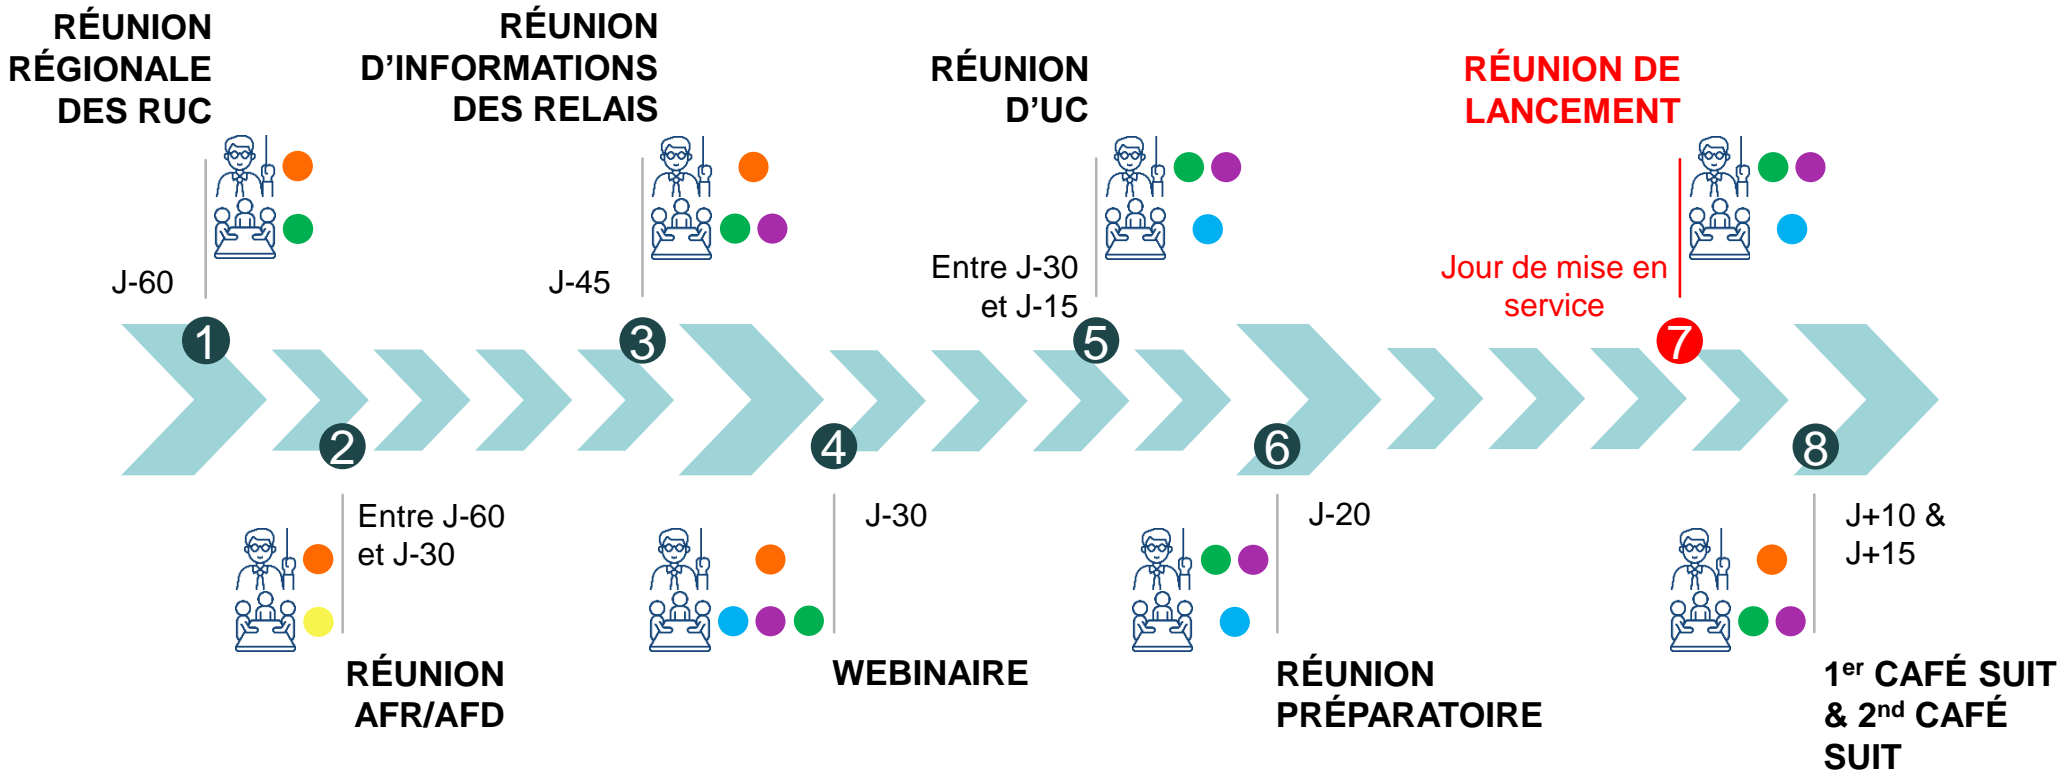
RÉUNION RÉGIONALE DES RUC

J-60

1

RÉUNION D'INFORMATIONS DES RELAIS

J-45

3

RÉUNION D'UC

Entre J-30 et J-15

5

RÉUNION DE LANCEMENT

Jour de mise en service

7

2

Entre J-60 et J-30

RÉUNION AFR/AFD

4

J-30

WEBINAIRE

6

J-20

RÉUNION PRÉPARATOIRE

8

J+10 & J+15

1$^{er}$ CAFÉ SUIT & 2$^{nd}$ CAFÉ SUIT